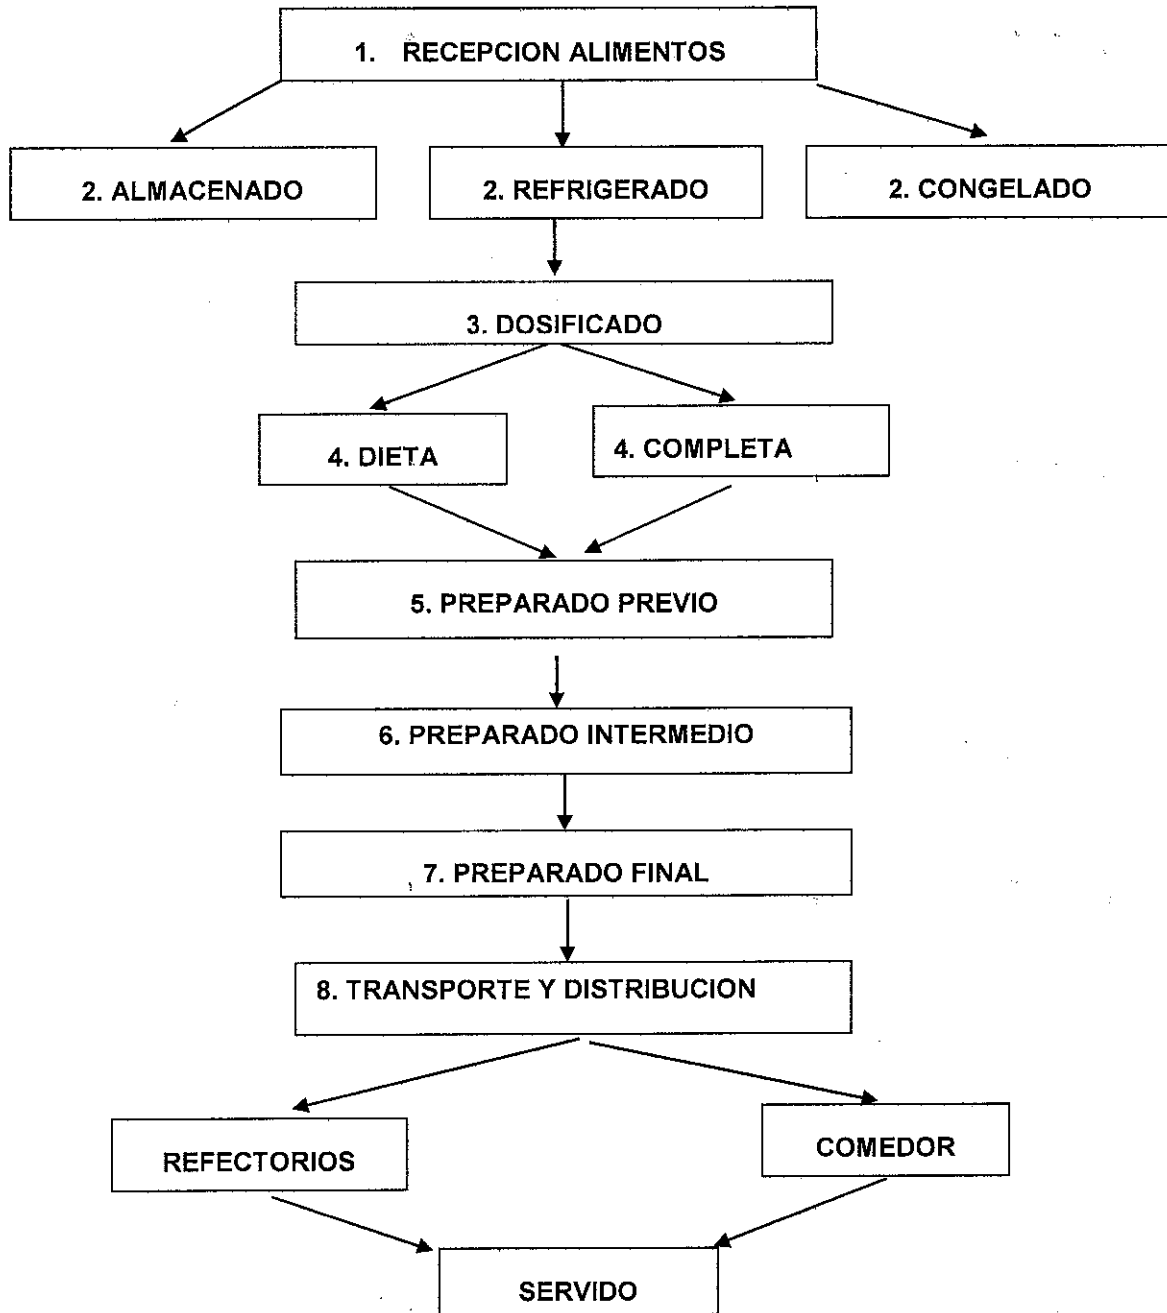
1. RECEPCION ALIMENTOS

2. ALMACENADO

2. REFRIGERADO

2. CONGELADO

3. DOSIFICADO

4. DIETA

4. COMPLETA

5. PREPARADO PREVIO

6. PREPARADO INTERMEDIO

7. PREPARADO FINAL

8. TRANSPORTE Y DISTRIBUCION

REFECTORIOS

COMEDOR

SERVIDO